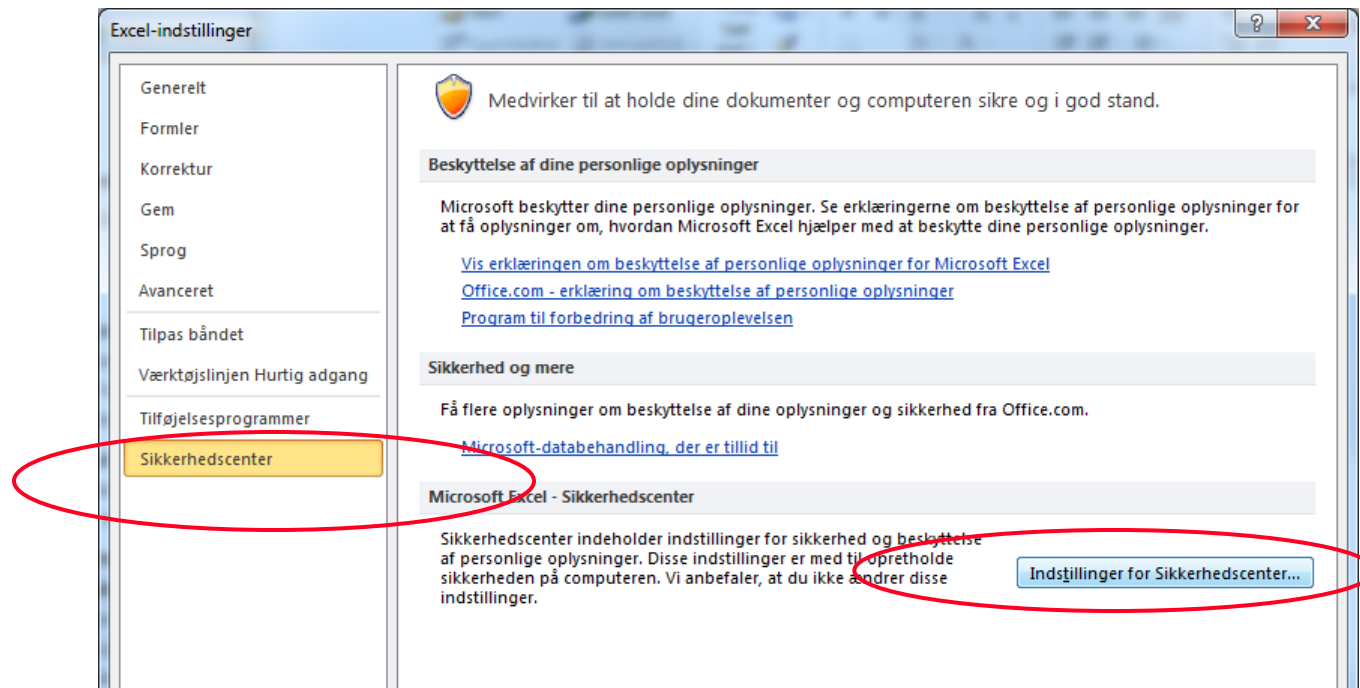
Excel-indstillinger

?

X

Generelt

Formler

Korrektur

Gem

Sprog

Avanceret

Tilpas båndet

Værktøjslinjen Hurtig adgang

Tilføjelsesprogrammer

Sikkerhedscenter

Medvirker til at holde dine dokumenter og computeren sikre og i god stand.

Beskyttelse af dine personlige oplysninger

Microsoft beskytter dine personlige oplysninger. Se erklæringerne om beskyttelse af personlige oplysninger for at få oplysninger om, hvordan Microsoft Excel hjælper med at beskytte dine personlige oplysninger.

Vis erklæringen om beskyttelse af personlige oplysninger for Microsoft Excel

Office.com - erklæring om beskyttelse af personlige oplysninger

Program til forbedring af brugeroplevelsen

Sikkerhed og mere

Få flere oplysninger om beskyttelse af dine oplysninger og sikkerhed fra Office.com.

Microsoft-databehandling, der er tillid til

Microsoft Excel - Sikkerhedscenter

Sikkerhedscenter indeholder indstillinger for sikkerhed og beskyttelse af personlige oplysninger. Disse indstillinger er med til opretholde sikkerheden på computeren. Vi anbefaler, at du ikke ændrer disse indstillinger.

Indstillinger for Sikkerhedscenter...